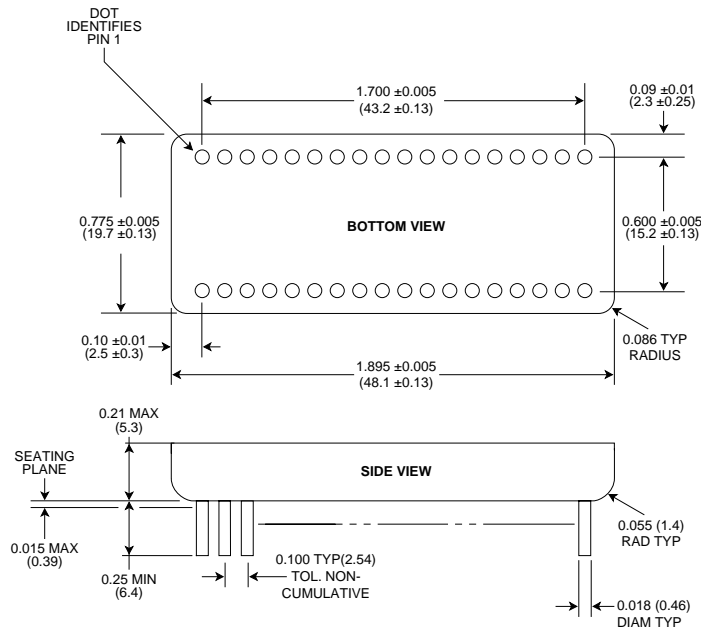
DOT IDENTIFIES PIN 1

1.700 ±0.005
(43.2 ±0.13)

0.09 ±0.01
(2.3 ±0.25)

0.775 ±0.005
(19.7 ±0.13)

BOTTOM VIEW

0.600 ±0.005
(15.2 ±0.13)

0.10 ±0.01
(2.5 ±0.3)

0.086 TYP
RADIUS

1.895 ±0.005
(48.1 ±0.13)

0.21 MAX
(5.3)

SEATING PLANE

SIDE VIEW

0.015 MAX
(0.39)

0.055 (1.4)
RAD TYP

0.25 MIN
(6.4)

0.100 TYP(2.54)
TOL. NON-CUMULATIVE

0.018 (0.46)
DIAM TYP